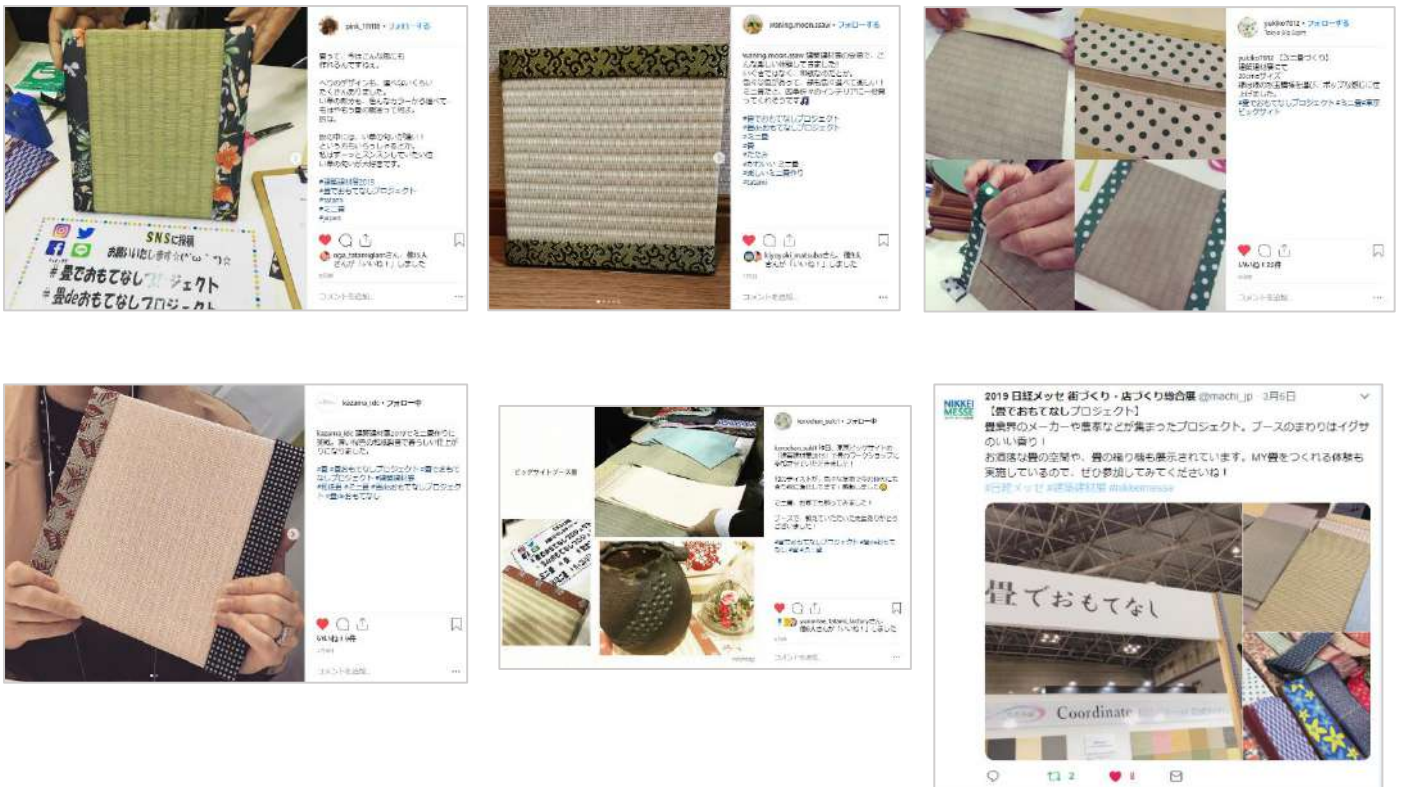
pink_11111 • フォローする

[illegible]

#畳でおもてなしプロジェクト
#tatami
#ミニ畳
#japan

SNSに投稿
お願いいたします
#畳でおもてなしプロジェクト
#畳deおもてなしプロジェクト

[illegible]さん、他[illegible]人が「いいね！」しました

コメントを追加...

kishing.mochi.tsuri • フォローする

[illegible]

#畳でおもてなし
#畳deおもてなしプロジェクト
#ミニ畳
#畳
#たたみ
#おもてなし
#tatami

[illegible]さん、他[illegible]人が「いいね！」しました

コメントを追加...

yukiko1012 • フォローする
Tokyo Big Sight

yukiko1012 【ミニ畳づくり】
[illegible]
#畳でおもてなしプロジェクト #ミニ畳 #東京ビッグサイト

いいね！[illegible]件

コメントを追加...

kazama_idc • フォロー中

kazama_idc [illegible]
#畳 #畳でおもてなしプロジェクト #畳でおもてなしプロジェクト #建築建材展 #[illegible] #ミニ畳 #畳deおもてなしプロジェクト #畳 #おもてなし

いいね！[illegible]件

コメントを追加...

kondou_yuki • フォロー中

ビッグサイトブース前

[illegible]

#畳でおもてなしプロジェクト #畳deおもてなし

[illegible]さん、他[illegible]人が「いいね！」しました

コメントを追加...

NIKKEI MESSE
2019 日経メッセ 街づくり・店づくり総合展 @machi_jp 3月6日
【畳でおもてなしプロジェクト】
畳業界のメーカーや畳表などが集まったプロジェクト。ブースのまわりはイグサのいい香り！
お洒落な畳の空間や、畳の織り機も展示されています。MY畳をつくれる体験も実施しているので、ぜひ参加してみてくださいね！
#日経メッセ #建築建材展 #nikkeimesse

畳でおもてなし
Coordinate

2
8